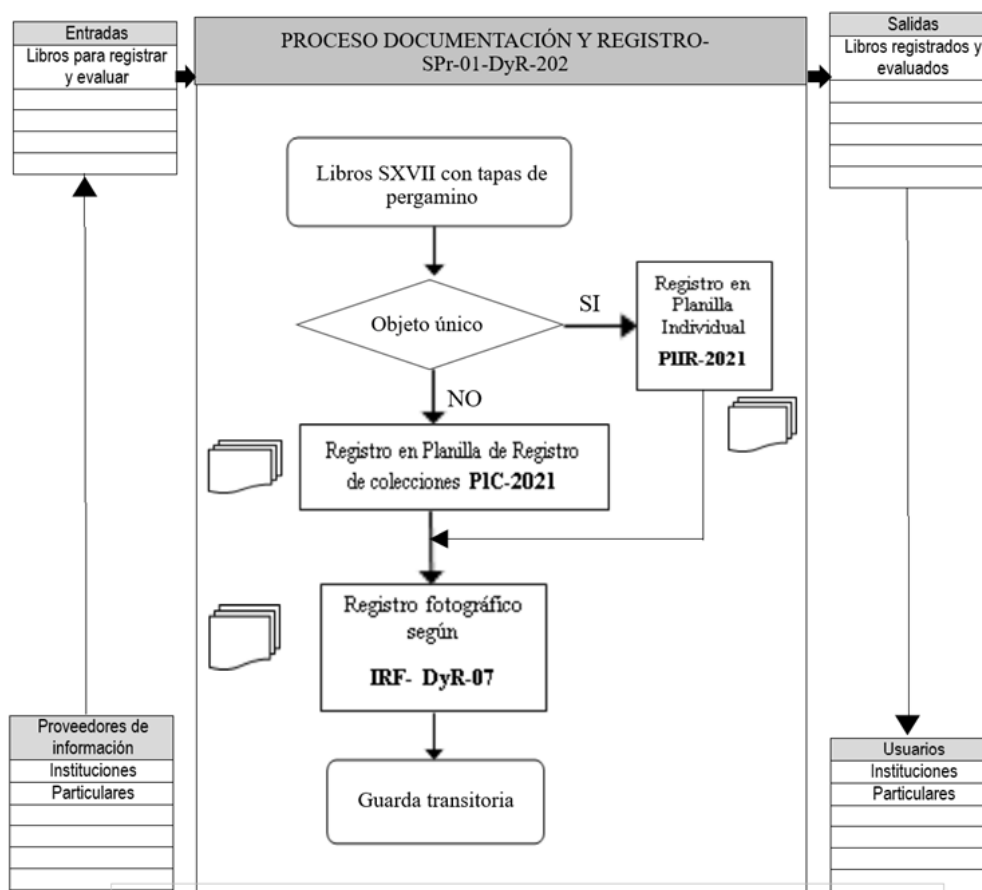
Entradas
Libros para registrar y evaluar

PROCESO DOCUMENTACIÓN Y REGISTRO- SPr-01-DyR-202

Salidas
Libros registrados y evaluados

Libros SXVII con tapas de pergamino

Objeto único

SI

Registro en Planilla Individual PIIR-2021

NO

Registro en Planilla de Registro de colecciones PIC-2021

Registro fotográfico según IRF- DyR-07

Guarda transitoria

Proveedores de información
Instituciones
Particulares

Usuarios
Instituciones
Particulares